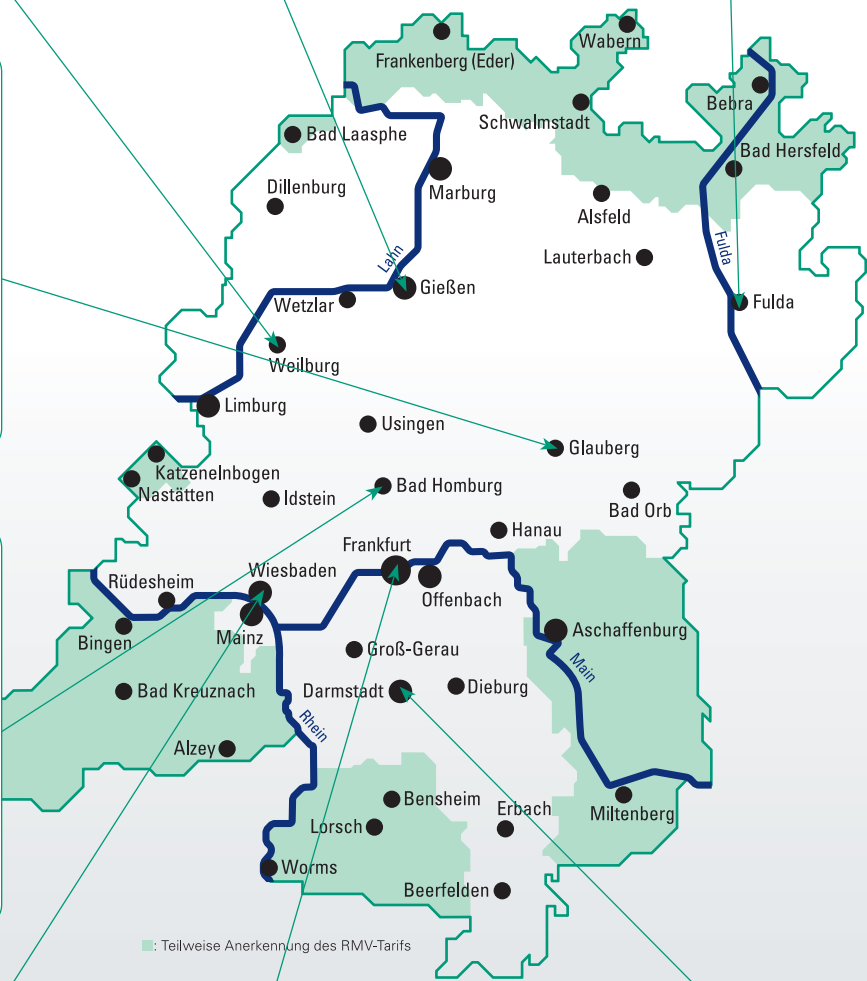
Frankenberg (Eder)
Wabern
Bebra
Schwalmstadt
Bad Laasphe
Bad Hersfeld
Marburg
Dillenburg
Alsfeld
Lauterbach
Lahn
Gießen
Fulda
Fulda
Wetzlar
Weilburg
Limburg
Usingen
Glauberg
Katzenelnbogen
Nastätten
Idstein
Bad Homburg
Bad Orb
Hanau
Frankfurt
Rüdesheim
Wiesbaden
Offenbach
Bingen
Mainz
Aschaffenburg
Groß-Gerau
Main
Bad Kreuznach
Darmstadt
Dieburg
Rhein
Alzey
Bensheim
Erbach
Lorsch
Miltenberg
Worms
Beerfelden
: Teilweise Anerkennung des RMV-Tarifs